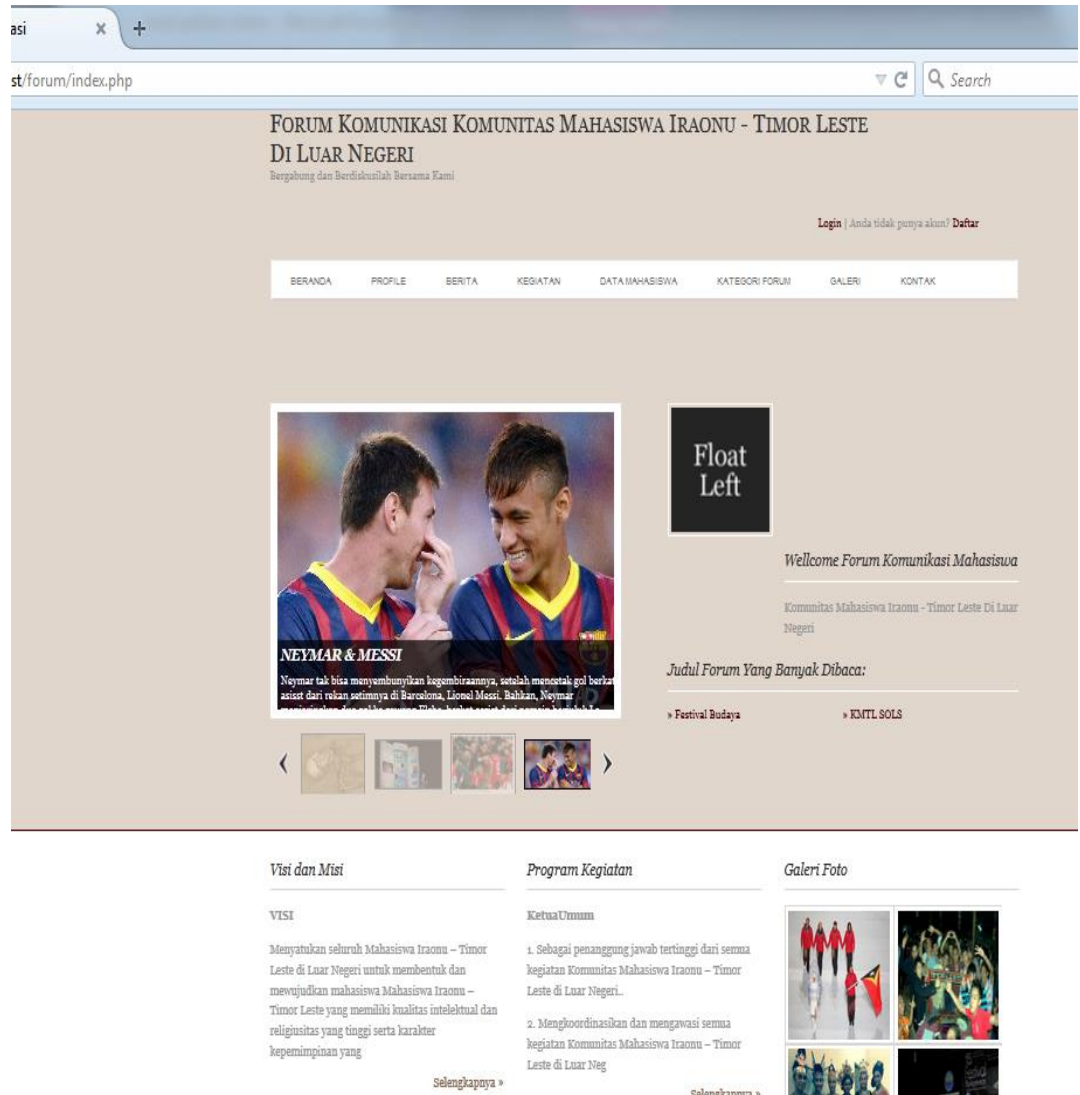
asi

st/forum/index.php

Search

FORUM KOMUNIKASI KOMUNITAS MAHASISWA IRAONU - TIMOR LESTE DI LUAR NEGERI

Bergabung dan Berdiskusilah Bersama Kami

Login | Anda tidak punya akun? Daftar

BERANDA PROFILE BERITA KEGIATAN DATA MAHASISWA KATEGORI FORUM GALERI KONTAK

NEYMAR & MESSI

Neymar tak bisa menyembunyikan kegembiraannya, setelah mencetak gol berkat asisst dari rekan setimnya di Barcelona, Lionel Messi. Bahkan, Neymar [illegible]

Float Left

Wellcome Forum Komunikasi Mahasiswa

Komunitas Mahasiswa Iraonu - Timor Leste Di Luar Negeri

Judul Forum Yang Banyak Dibaca:

» Festival Budaya

» KMTL SOLS

Visi dan Misi

VISI

Menyatukan seluruh Mahasiswa Iraonu – Timor Leste di Luar Negeri untuk membentuk dan mewujudkan mahasiswa Mahasiswa Iraonu – Timor Leste yang memiliki kualitas intelektual dan religiusitas yang tinggi serta karakter kepemimpinan yang

Selengkapnya »

Program Kegiatan

KetuaUmum

1. Sebagai penanggung jawab tertinggi dari semua kegiatan Komunitas Mahasiswa Iraonu – Timor Leste di Luar Negeri..

2. Mengkoordinasikan dan mengawasi semua kegiatan Komunitas Mahasiswa Iraonu – Timor Leste di Luar Neg

Selengkapnya »

Galeri Foto